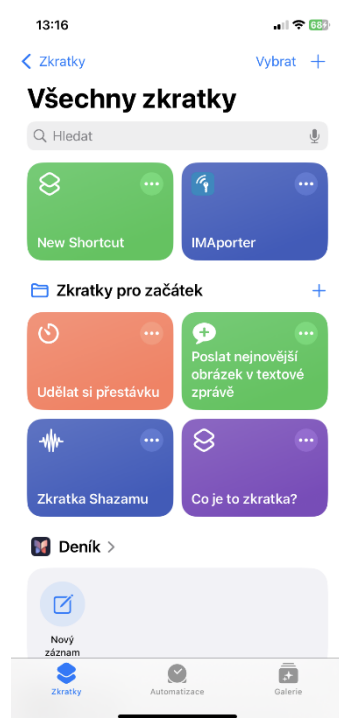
13:16

68

Zkratky

Vybrat +

Všechny zkratky

Hledat

New Shortcut

IMAporter

Zkratky pro začátek +

Udělat si přestávku

Poslat nejnovější obrázek v textové zprávě

Zkratka Shazamu

Co je to zkratka?

Deník >

Nový záznam

Zkratky

Automatizace

Galerie